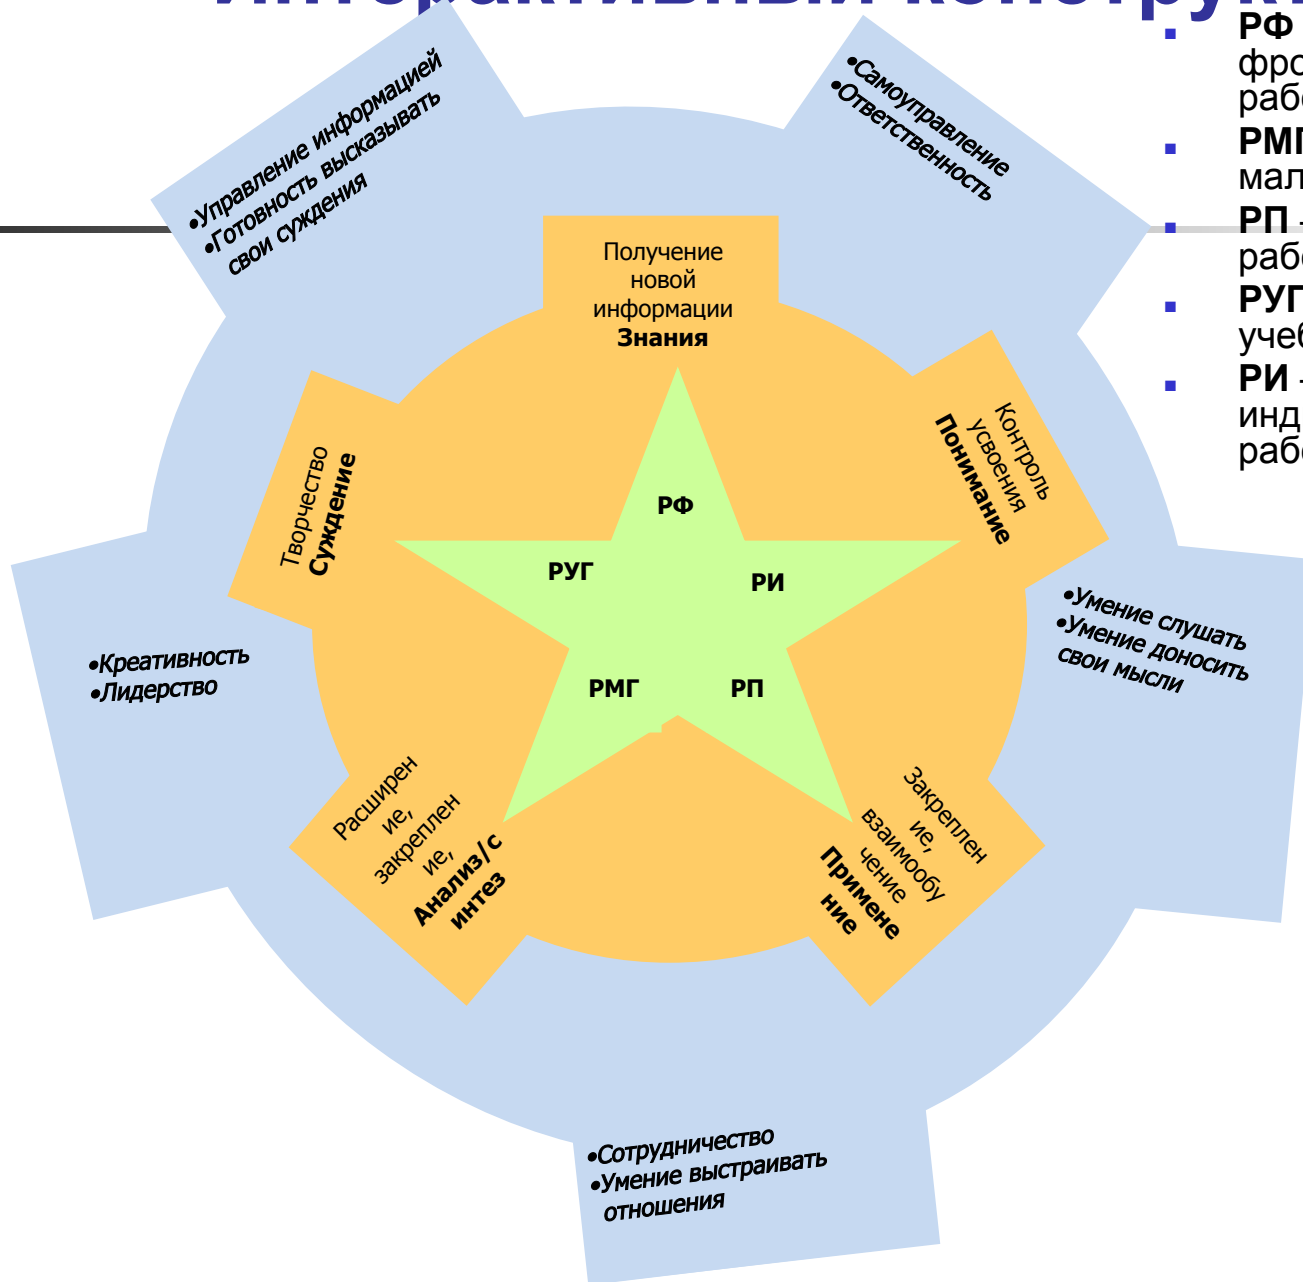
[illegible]

•Управление информацией
•Готовность высказывать свои суждения

•Самоуправление
•Ответственность

▪ РФ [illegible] фро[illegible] раб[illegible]
▪ РМГ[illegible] мал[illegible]
▪ РП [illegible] раб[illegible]
▪ РУГ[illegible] учеб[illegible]
▪ РИ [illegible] инд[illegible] раб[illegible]

Получение новой информации
**Знания**

Контроль усвоения
**Понимание**

Творчество
**Суждение**

РФ

РУГ

РИ

РМГ

РП

•Умение слушать
•Умение доносить свои мысли

•Креативность
•Лидерство

Расширение, закрепление,
**Анализ/синтез**

Закрепление, взаимообучение
**Применение**

•Сотрудничество
•Умение выстраивать отношения